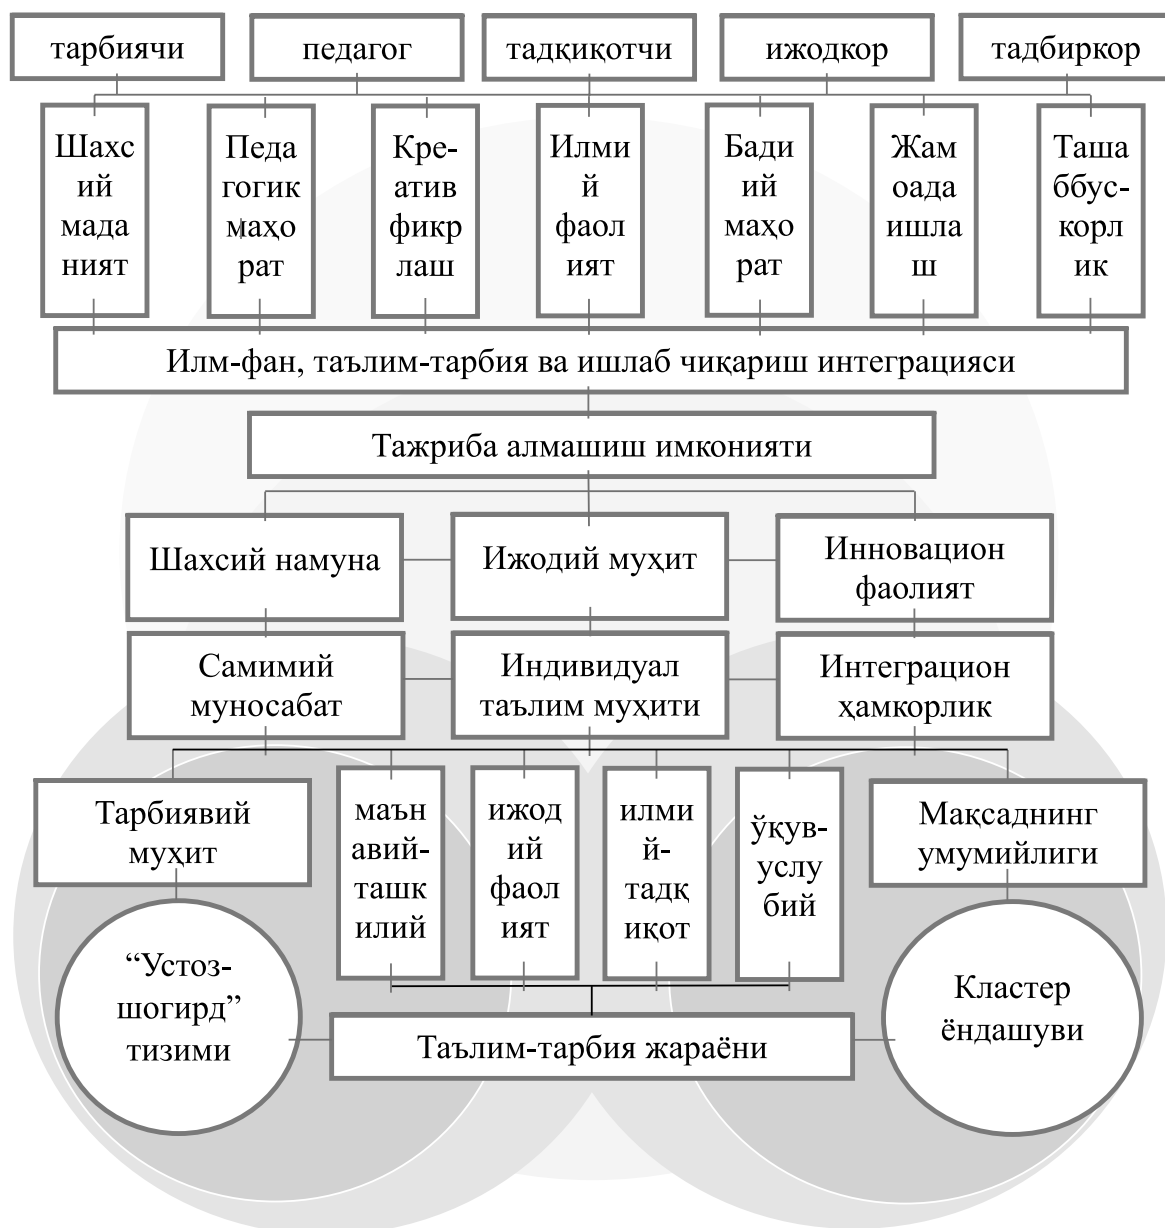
тарбиячи

педагог

тадқиқотчи

ижодкор

тадбиркор

Шахсий маданият

Педагогик маҳорат

Креатив фикрлаш

Илмий фаолият

Бадиий маҳорат

Жамоада ишлаш

Ташаббускорлик

Илм-фан, таълим-тарбия ва ишлаб чиқариш интеграцияси

Тажриба алмашиш имконияти

Шахсий намуна

Ижодий муҳит

Инновацион фаолият

Самимий муносабат

Индивидуал таълим муҳити

Интеграцион ҳамкорлик

Тарбиявий муҳит

маънавий-ташкилий

ижодий фаолият

илмий-тадқиқот

ўқув-услубий

Мақсаднинг умумийлиги

“Устоз-шогирд” тизими

Таълим-тарбия жараёни

Кластер ёндашуви